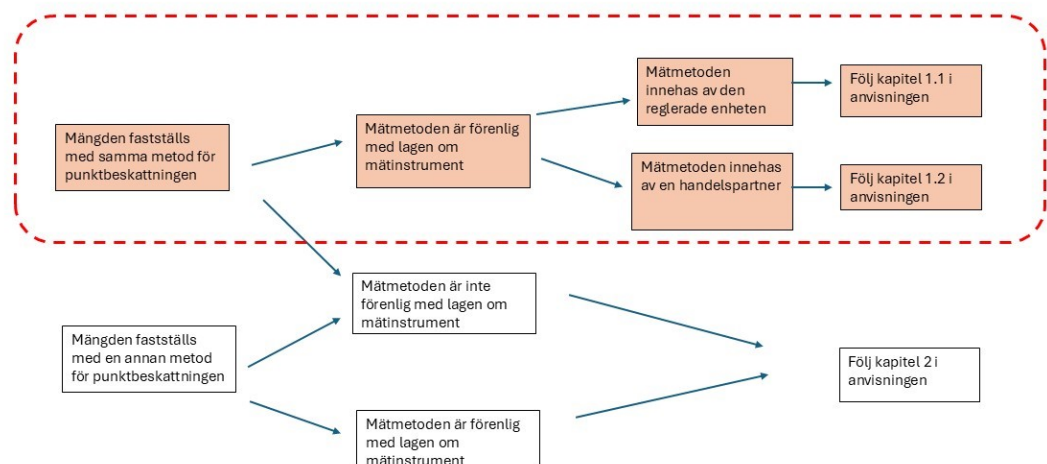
Mängden fastställs med samma metod för punktbeskattningen

Mätmetoden är förenlig med lagen om mätinstrument

Mätmetoden innehas av den reglerade enheten

Följ kapitel 1.1 i anvisningen

Mätmetoden innehas av en handelspartner

Följ kapitel 1.2 i anvisningen

Mätmetoden är inte förenlig med lagen om mätinstrument

Mängden fastställs med en annan metod för punktbeskattningen

Följ kapitel 2 i anvisningen

Mätmetoden är förenlig med lagen om mätinstrument